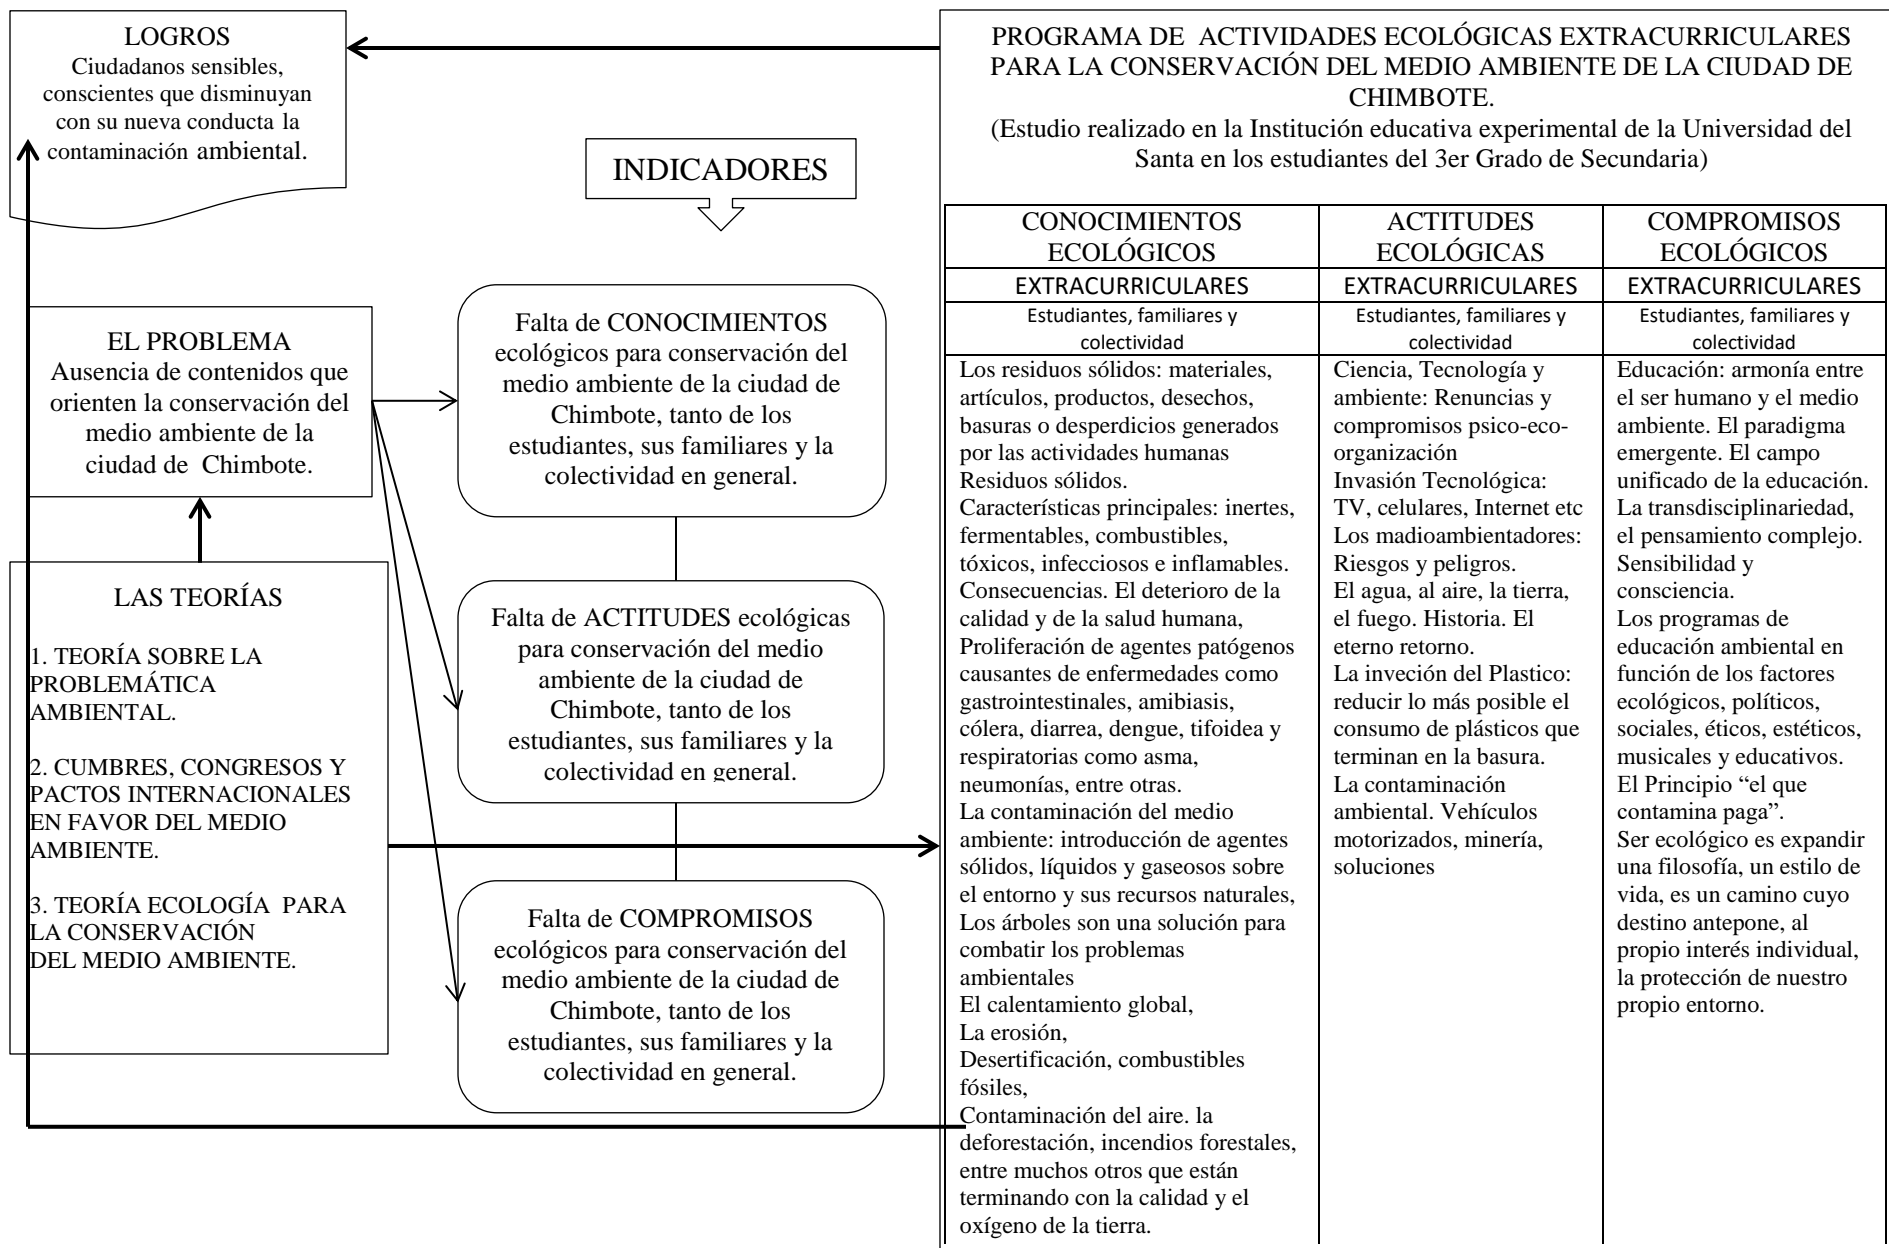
LOGROS
Ciudadanos sensibles, conscientes que disminuyan con su nueva conducta la contaminación ambiental.

INDICADORES

EL PROBLEMA
Ausencia de contenidos que orienten la conservación del medio ambiente de la ciudad de Chimbote.

Falta de CONOCIMIENTOS ecológicos para conservación del medio ambiente de la ciudad de Chimbote, tanto de los estudiantes, sus familiares y la colectividad en general.

Falta de ACTITUDES ecológicas para conservación del medio ambiente de la ciudad de Chimbote, tanto de los estudiantes, sus familiares y la colectividad en general.

Falta de COMPROMISOS ecológicos para conservación del medio ambiente de la ciudad de Chimbote, tanto de los estudiantes, sus familiares y la colectividad en general.

LAS TEORÍAS

1. TEORÍA SOBRE LA PROBLEMÁTICA AMBIENTAL.

2. CUMBRES, CONGRESOS Y PACTOS INTERNACIONALES EN FAVOR DEL MEDIO AMBIENTE.

3. TEORÍA ECOLOGÍA PARA LA CONSERVACIÓN DEL MEDIO AMBIENTE.

PROGRAMA DE ACTIVIDADES ECOLÓGICAS EXTRACURRICULARES PARA LA CONSERVACIÓN DEL MEDIO AMBIENTE DE LA CIUDAD DE CHIMBOTE.
(Estudio realizado en la Institución educativa experimental de la Universidad del Santa en los estudiantes del 3er Grado de Secundaria)

| CONOCIMIENTOS ECOLÓGICOS | ACTITUDES ECOLÓGICAS | COMPROMISOS ECOLÓGICOS |
|---|---|---|
| EXTRACURRICULARES | EXTRACURRICULARES | EXTRACURRICULARES |
| Estudiantes, familiares y colectividad | Estudiantes, familiares y colectividad | Estudiantes, familiares y colectividad |
| Los residuos sólidos: materiales, artículos, productos, desechos, basuras o desperdicios generados por las actividades humanas Residuos sólidos. Características principales: inertes, fermentables, combustibles, tóxicos, infecciosos e inflamables. Consecuencias. El deterioro de la calidad y de la salud humana, Proliferación de agentes patógenos causantes de enfermedades como gastrointestinales, amibiasis, cólera, diarrea, dengue, tifoidea y respiratorias como asma, neumonías, entre otras. La contaminación del medio ambiente: introducción de agentes sólidos, líquidos y gaseosos sobre el entorno y sus recursos naturales, Los árboles son una solución para combatir los problemas ambientales El calentamiento global, La erosión, Desertificación, combustibles fósiles, Contaminación del aire. la deforestación, incendios forestales, entre muchos otros que están terminando con la calidad y el oxígeno de la tierra. | Ciencia, Tecnología y ambiente: Renuncias y compromisos psico-eco-organización Invasión Tecnológica: TV, celulares, Internet etc Los madioambientadores: Riesgos y peligros. El agua, al aire, la tierra, el fuego. Historia. El eterno retorno. La inveción del Plastico: reducir lo más posible el consumo de plásticos que terminan en la basura. La contaminación ambiental. Vehículos motorizados, minería, soluciones | Educación: armonía entre el ser humano y el medio ambiente. El paradigma emergente. El campo unificado de la educación. La transdisciplinariedad, el pensamiento complejo. Sensibilidad y consciencia. Los programas de educación ambiental en función de los factores ecológicos, políticos, sociales, éticos, estéticos, musicales y educativos. El Principio “el que contamina paga”. Ser ecológico es expandir una filosofía, un estilo de vida, es un camino cuyo destino antepone, al propio interés individual, la protección de nuestro propio entorno. |